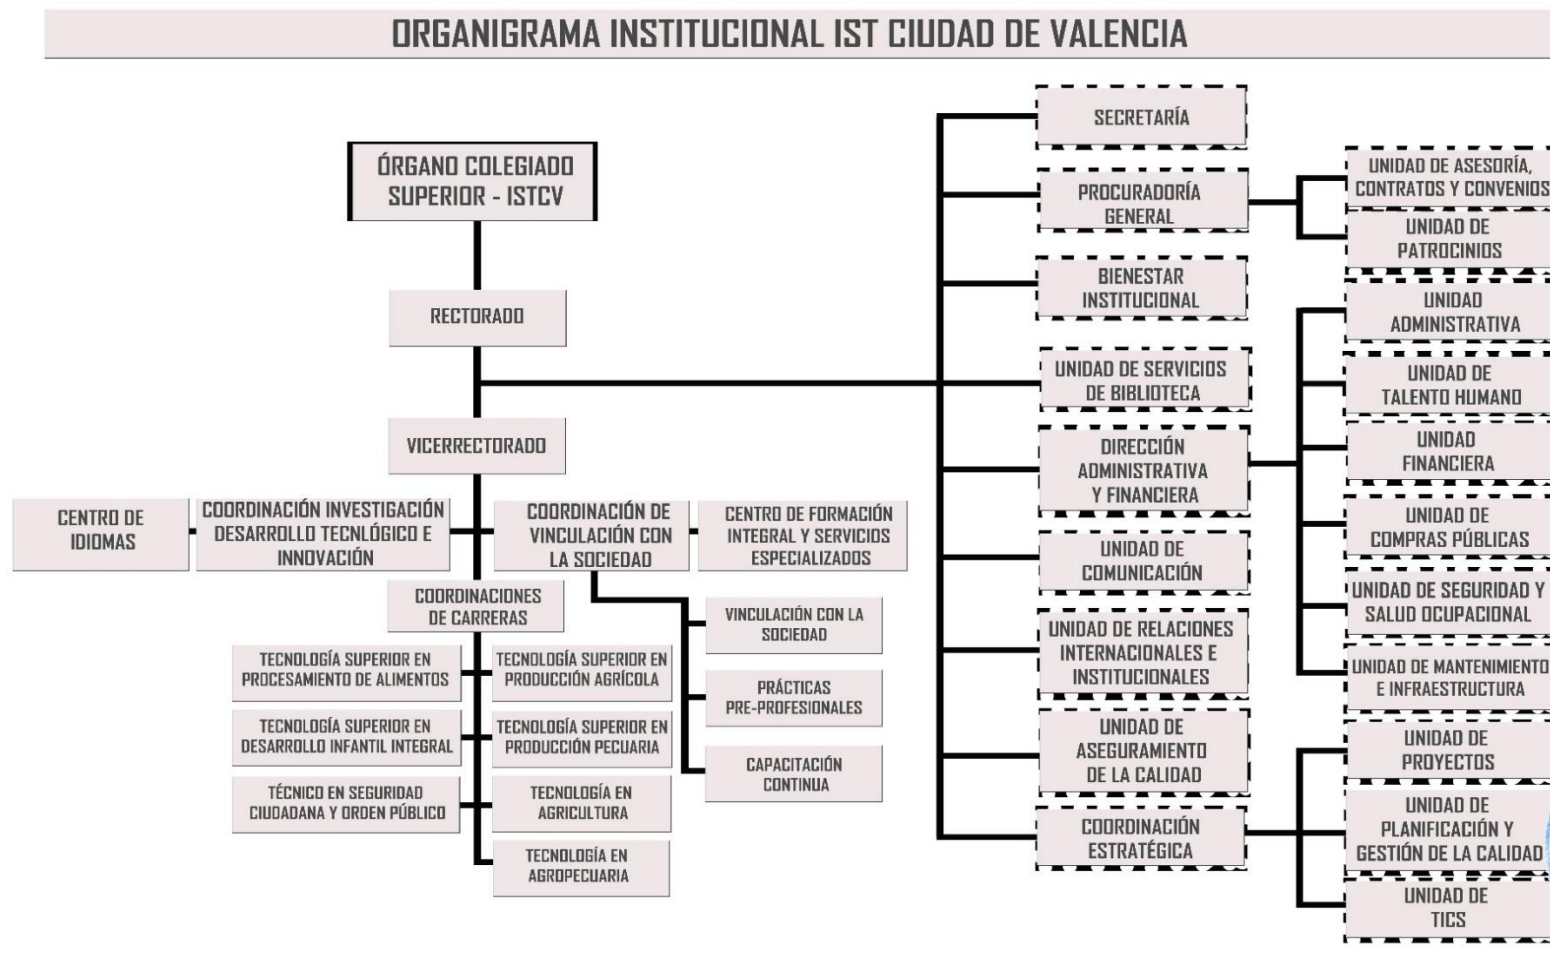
ORGANIGRAMA INSTITUCIONAL IST CIUDAD DE VALENCIA

ÓRGANO COLEGIADO SUPERIOR - ISTCV

RECTORADO

VICERRECTORADO

CENTRO DE IDIOMAS

COORDINACIÓN INVESTIGACIÓN DESARROLLO TECNLÓGICO E INNOVACIÓN

COORDINACIÓN DE VINCULACIÓN CON LA SOCIEDAD

CENTRO DE FORMACIÓN INTEGRAL Y SERVICIOS ESPECIALIZADOS

COORDINACIONES DE CARRERAS

TECNOLOGÍA SUPERIOR EN PROCESAMIENTO DE ALIMENTOS

TECNOLOGÍA SUPERIOR EN PRODUCCIÓN AGRÍCOLA

TECNOLOGÍA SUPERIOR EN DESARROLLO INFANTIL INTEGRAL

TECNOLOGÍA SUPERIOR EN PRODUCCIÓN PECUARIA

TÉCNICO EN SEGURIDAD CIUDADANA Y ORDEN PÚBLICO

TECNOLOGÍA EN AGRICULTURA

TECNOLOGÍA EN AGROPECUARIA

VINCULACIÓN CON LA SOCIEDAD

PRÁCTICAS PRE-PROFESIONALES

CAPACITACIÓN CONTINUA

SECRETARÍA

PROCURADORÍA GENERAL

BIENESTAR INSTITUCIONAL

UNIDAD DE SERVICIOS DE BIBLIOTECA

DIRECCIÓN ADMINISTRATIVA Y FINANCIERA

UNIDAD DE COMUNICACIÓN

UNIDAD DE RELACIONES INTERNACIONALES E INSTITUCIONALES

UNIDAD DE ASEGURAMIENTO DE LA CALIDAD

COORDINACIÓN ESTRATÉGICA

UNIDAD DE ASESORÍA, CONTRATOS Y CONVENIOS

UNIDAD DE PATROCINIOS

UNIDAD ADMINISTRATIVA

UNIDAD DE TALENTO HUMANO

UNIDAD FINANCIERA

UNIDAD DE COMPRAS PÚBLICAS

UNIDAD DE SEGURIDAD Y SALUD OCUPACIONAL

UNIDAD DE MANTENIMIENTO E INFRAESTRUCTURA

UNIDAD DE PROYECTOS

UNIDAD DE PLANIFICACIÓN Y GESTIÓN DE LA CALIDAD

UNIDAD DE TICS